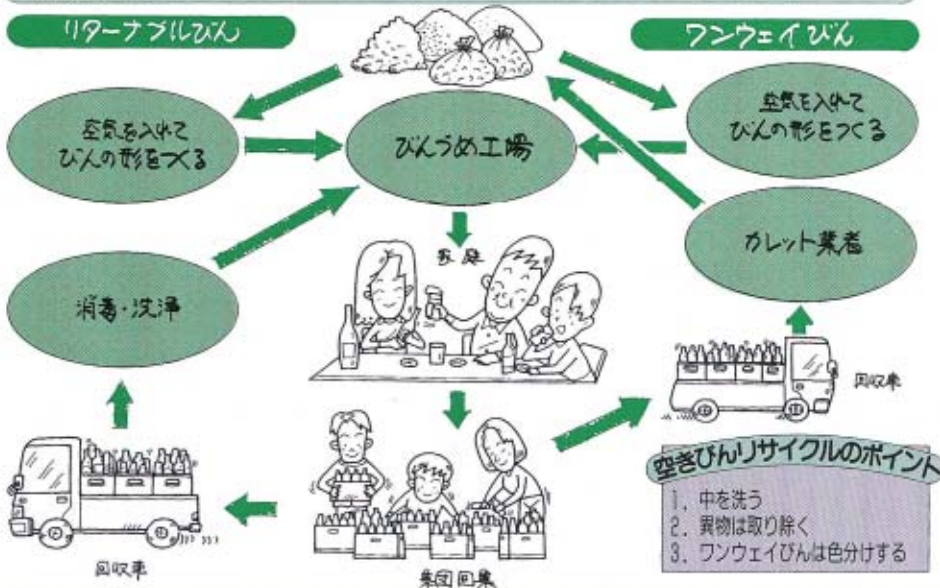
リターナブルびん

ワンウェイびん

空気を入れて びんの形をつくる

びんづめ工場

空気を入れて びんの形をつくる

カレット業者

家庭

消毒・洗浄

回収車

回収車

集団回収

空きびんリサイクルのポイント

1、中を洗う
2、異物は取り除く
3、ワンウェイびんは色分けする